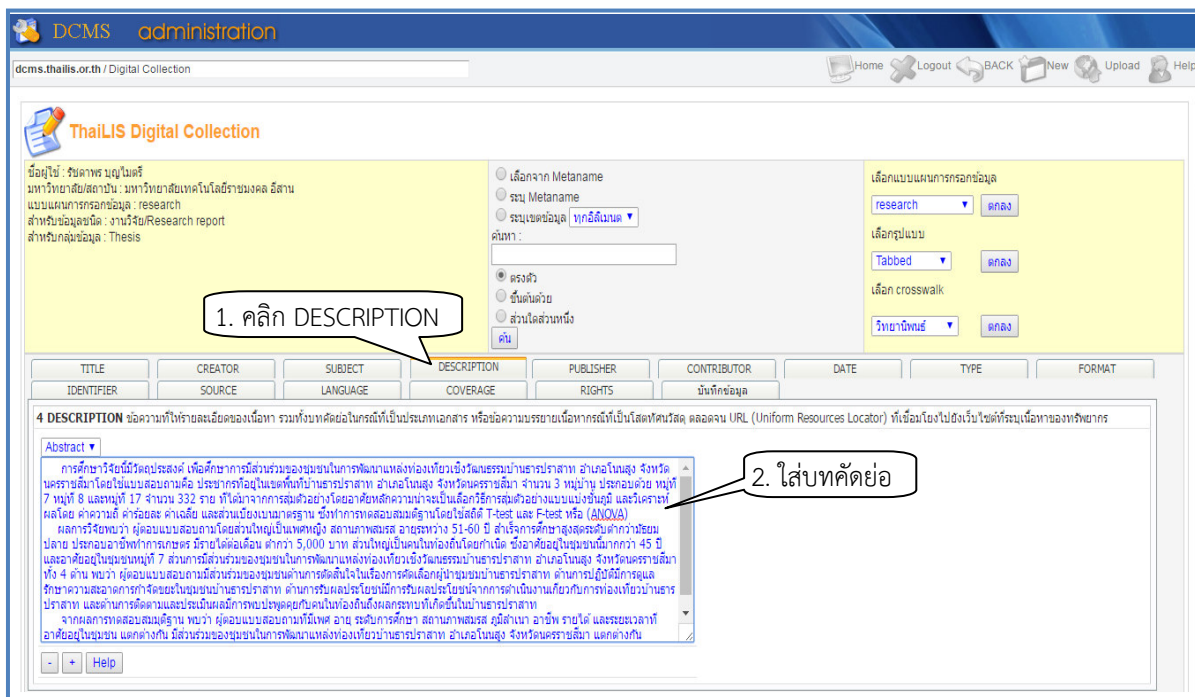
DCMS administration

dcms.thailis.or.th / Digital Collection

Home Logout BACK New Upload Help

ThaiLIS Digital Collection

ชื่อผู้ใช้ : รัชดาพร บุญไมตรี
มหาวิทยาลัย/สถาบัน : มหาวิทยาลัยเทคโนโลยีราชมงคล อีสาน
แบบแผนการกรอกข้อมูล : research
สำหรับข้อมูลชนิด : งานวิจัย/Research report
สำหรับกลุ่มข้อมูล : Thesis

เลือกจาก Metaname
ระบุ Metaname
ระบุเขตข้อมูล ทุกอีลีเมนต
ค้นหา :
ตรงตัว
ขึ้นต้นด้วย
ส่วนใดส่วนหนึ่ง
ค้น

เลือกแบบแผนการกรอกข้อมูล
research ตกลง
เลือกรูปแบบ
Tabbed ตกลง
เลือก crosswalk
วิทยานิพนธ์ ตกลง

1. คลิก DESCRIPTION

| TITLE | CREATOR | SUBJECT | DESCRIPTION | PUBLISHER | CONTRIBUTOR | DATE | TYPE | FORMAT |
|---|---|---|---|---|---|---|---|---|
| IDENTIFIER | SOURCE | LANGUAGE | COVERAGE | RIGHTS | บันทึกข้อมูล | | | |

4 DESCRIPTION ข้อความที่ให้รายละเอียดของเนื้อหา รวมทั้งบทคัดย่อในกรณีที่เป็นประเภทเอกสาร หรือข้อความบรรยายเนื้อหากรณีที่เป็นโสตทัศนวัสดุ ตลอดจน URL (Uniform Resources Locator) ที่เชื่อมโยงไปยังเว็บไซต์ที่ระบุเนื้อหาของทรัพยากร

Abstract

2. ใส่บทคัดย่อ

การศึกษาวิจัยนี้มีวัตถุประสงค์ เพื่อศึกษาการมีส่วนร่วมของชุมชนในการพัฒนาแหล่งท่องเที่ยวเชิงวัฒนธรรมบ้านธารปราสาท อำเภอโนนสูง จังหวัดนครราชสีมาโดยใช้แบบสอบถามคือ ประชากรที่อยู่ในเขตพื้นที่บ้านธารปราสาท อำเภอโนนสูง จังหวัดนครราชสีมา จำนวน 3 หมู่บ้าน ประกอบด้วย หมู่ที่ 7 หมู่ที่ 8 และหมู่ที่ 17 จำนวน 332 ราย ที่ได้มาจากการสุ่มตัวอย่างโดยอาศัยหลักความน่าจะเป็นเลือกวิธีการสุ่มตัวอย่างแบบแบ่งชั้นภูมิ และวิเคราะห์ผลโดย ค่าความถี่ ค่าร้อยละ ค่าเฉลี่ย และส่วนเบี่ยงเบนมาตรฐาน ซึ่งทำการทดสอบสมมติฐานโดยใช้สถิติ T-test และ F-test หรือ (ANOVA)
ผลการวิจัยพบว่า ผู้ตอบแบบสอบถามโดยส่วนใหญ่เป็นเพศหญิง สถานภาพสมรส อายุระหว่าง 51-60 ปี สำเร็จการศึกษาสูงสุดระดับต่ำกว่ามัธยมปลาย ประกอบอาชีพทำการเกษตร มีรายได้ต่อเดือน ต่ำกว่า 5,000 บาท ส่วนใหญ่เป็นคนในท้องถิ่นโดยกำเนิด ซึ่งอาศัยอยู่ในชุมชนมีมากกว่า 45 ปี และอาศัยอยู่ในชุมชนหมู่ที่ 7 ส่วนการมีส่วนร่วมของชุมชนในการพัฒนาแหล่งท่องเที่ยวเชิงวัฒนธรรมบ้านธารปราสาท อำเภอโนนสูง จังหวัดนครราชสีมา ทั้ง 4 ด้าน พบว่า ผู้ตอบแบบสอบถามมีส่วนร่วมของชุมชนด้านการตัดสินใจในเรื่องการคัดเลือกผู้นำชุมชนบ้านธารปราสาท ด้านการปฏิบัติการดูแลรักษาความสะอาดการกำจัดขยะในชุมชนบ้านธารปราสาท ด้านการรับผลประโยชน์มีการรับผลประโยชน์จากการดำเนินงานเกี่ยวกับการท่องเที่ยวบ้านธารปราสาท และด้านการติดตามและประเมินผลมีการพบปะพูดคุยกับคนในท้องถิ่นถึงผลกระทบที่เกิดขึ้นในบ้านธารปราสาท
จากผลการทดสอบสมมุติฐาน พบว่า ผู้ตอบแบบสอบถามที่มีเพศ อายุ ระดับการศึกษา สถานภาพสมรส ภูมิลำเนา อาชีพ รายได้ และระยะเวลาที่อาศัยอยู่ในชุมชน แตกต่างกัน มีส่วนร่วมของชุมชนในการพัฒนาแหล่งท่องเที่ยวบ้านธารปราสาท อำเภอโนนสูง จังหวัดนครราชสีมา แตกต่างกัน

- + Help